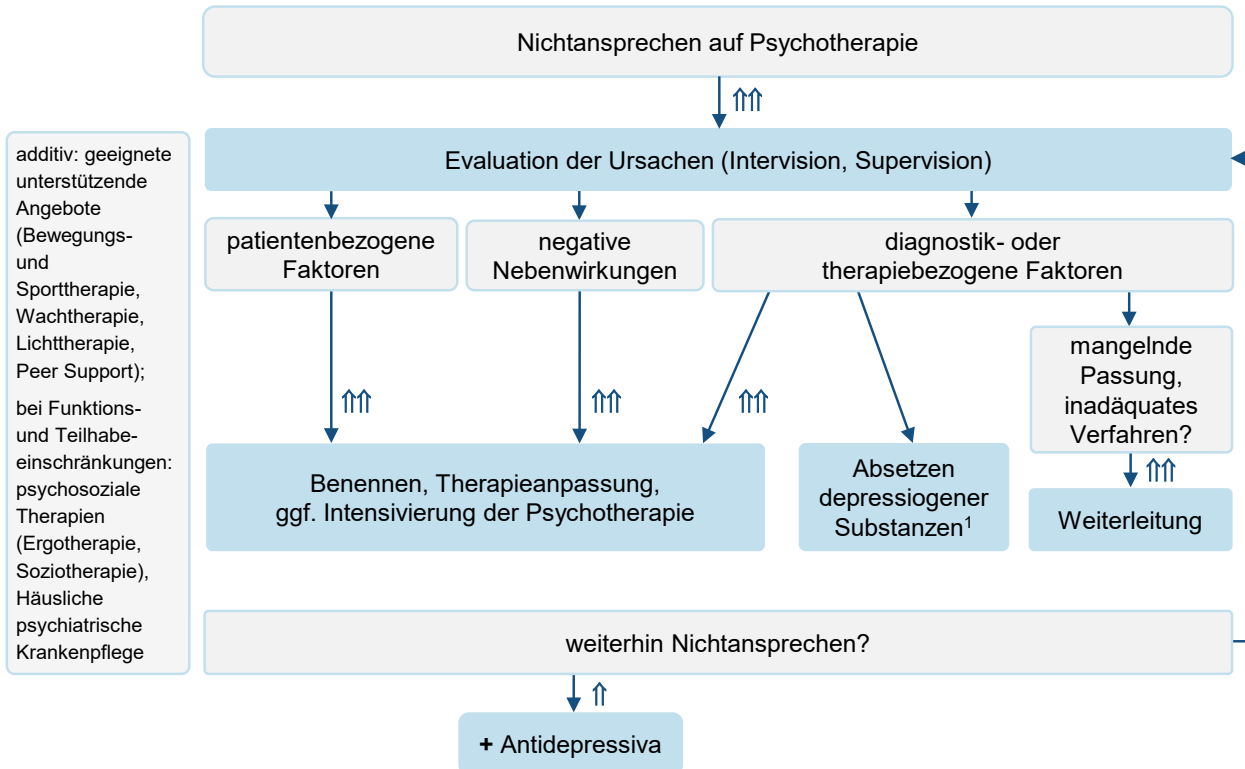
Nichtansprechen auf Psychotherapie

⇈

additiv: geeignete unterstützende Angebote (Bewegungs- und Sporttherapie, Wachtherapie, Lichttherapie, Peer Support);

bei Funktions- und Teilhabeeinschränkungen: psychosoziale Therapien (Ergotherapie, Soziotherapie), Häusliche psychiatrische Krankenpflege

Evaluation der Ursachen (Intervision, Supervision)

patientenbezogene Faktoren

negative Nebenwirkungen

diagnostik- oder therapiebezogene Faktoren

⇈

⇈

⇈

mangelnde Passung, inadäquates Verfahren?

Benennen, Therapieanpassung, ggf. Intensivierung der Psychotherapie

Absetzen depressiogener Substanzen$^1$

⇈

Weiterleitung

weiterhin Nichtansprechen?

⇑

+ Antidepressiva